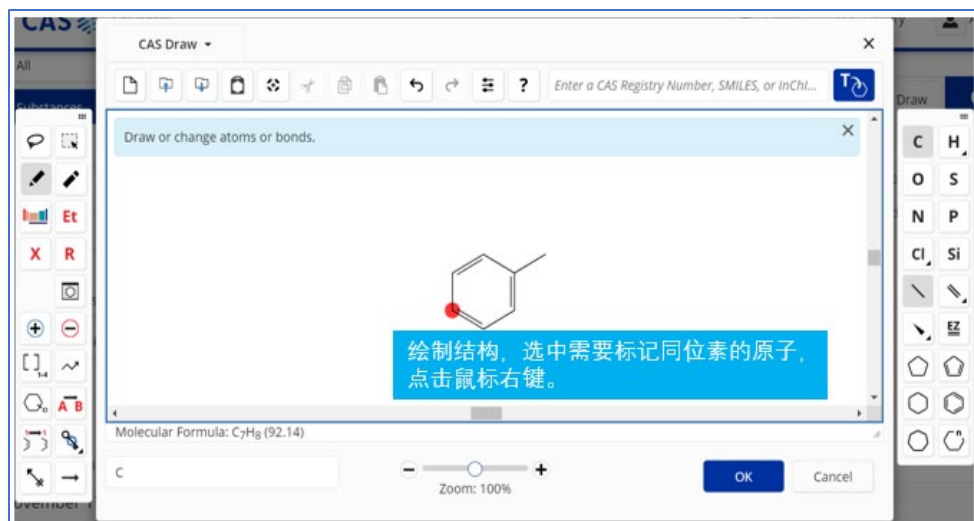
CAS

All

Substances

Draw

CAS Draw ▾

×

?

Enter a CAS Registry Number, SMILES, or InChI...

Draw or change atoms or bonds.

×

Et

X R

C H

O S

N P

Cl Si

EZ

A B

绘制结构，选中需要标记同位素的原子，点击鼠标右键。

Molecular Formula: $C_7H_8$ (92.14)

C

Zoom: 100%

OK

Cancel

ovember